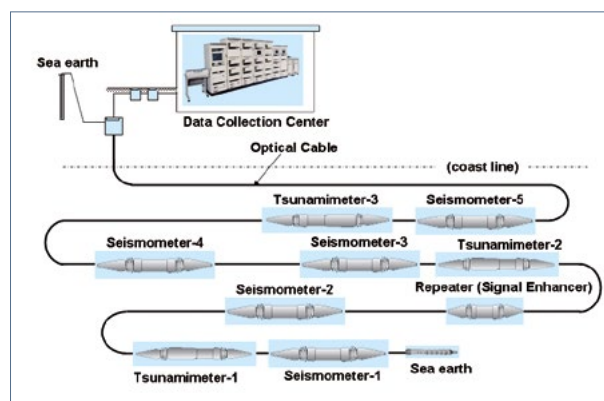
Sea earth

Data Collection Center

Optical Cable

(coast line)

Tsunamimeter-3

Seismometer-5

Seismometer-4

Seismometer-3

Tsunamimeter-2

Seismometer-2

Repeater (Signal Enhancer)

Tsunamimeter-1

Seismometer-1

Sea earth